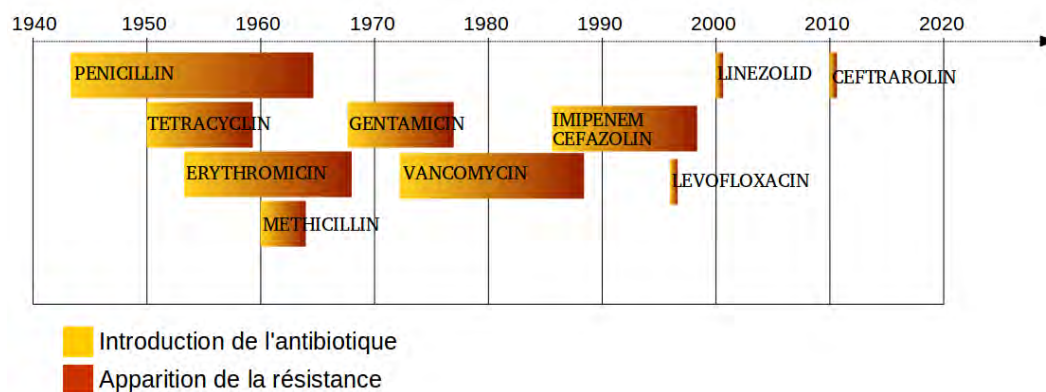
1940 1950 1960 1970 1980 1990 2000 2010 2020

PENICILLIN

TETRACYCLIN

ERYTHROMICIN

METHICILLIN

GENTAMICIN

VANCOMYCIN

IMIPENEM
CEFAZOLIN

LINEZOLID

LEVOFLOXACIN

CEFTRAROLIN

Introduction de l'antibiotique

Apparition de la résistance